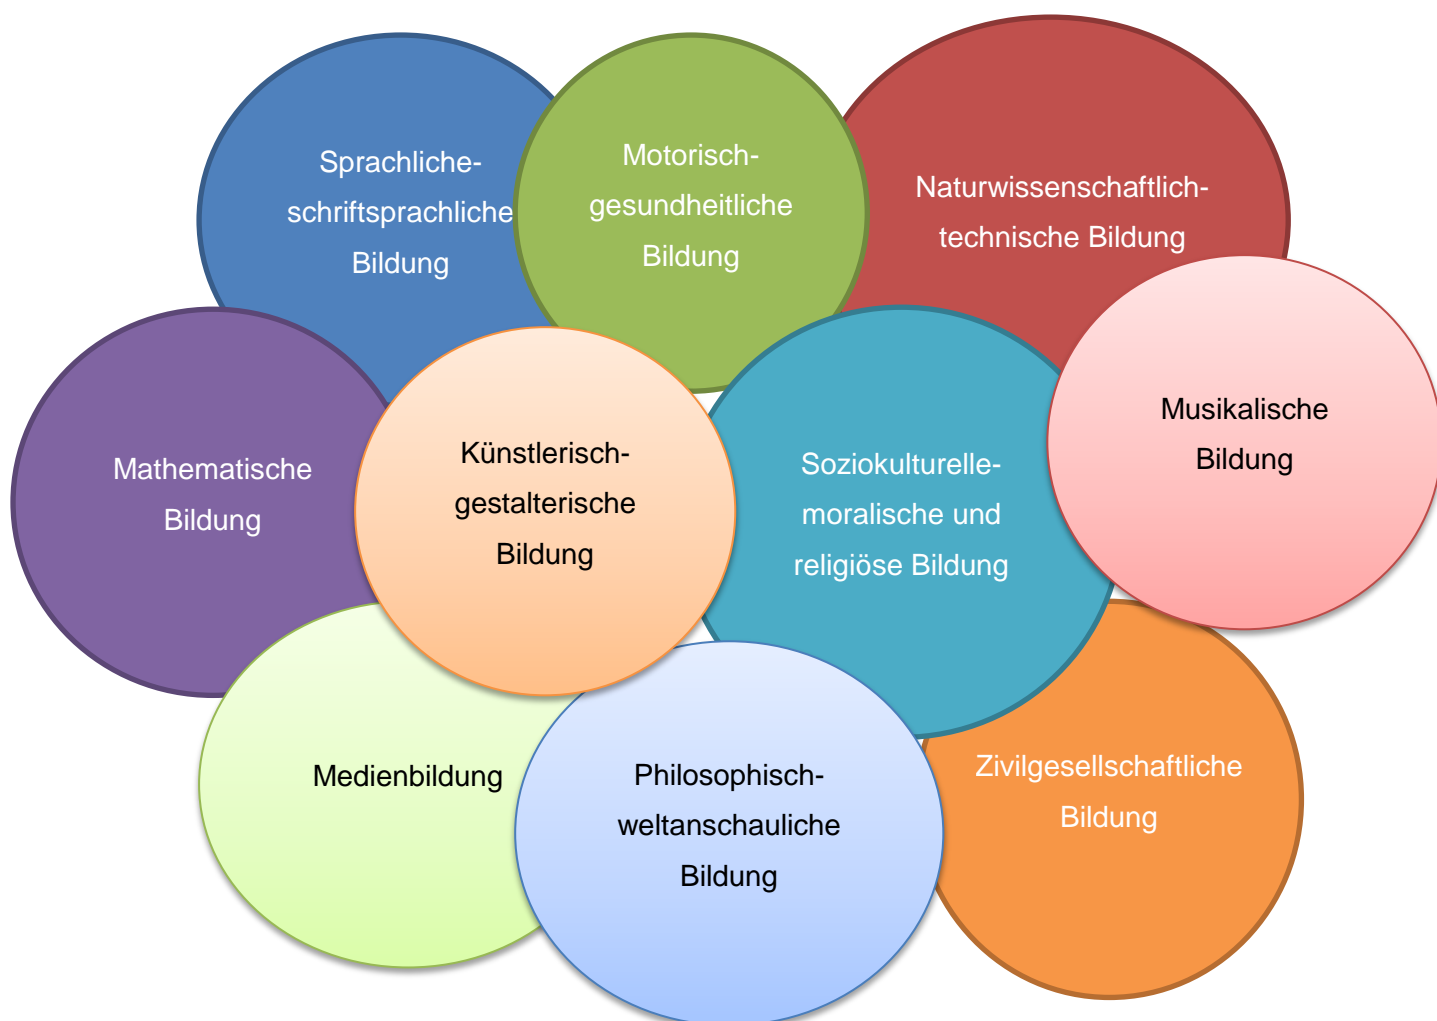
Sprachliche-schriftsprachliche Bildung

Motorisch-gesundheitliche Bildung

Naturwissenschaftlich-technische Bildung

Mathematische Bildung

Künstlerisch-gestalterische Bildung

Soziokulturelle-moralische und religiöse Bildung

Musikalische Bildung

Medienbildung

Philosophisch-weltanschauliche Bildung

Zivilgesellschaftliche Bildung